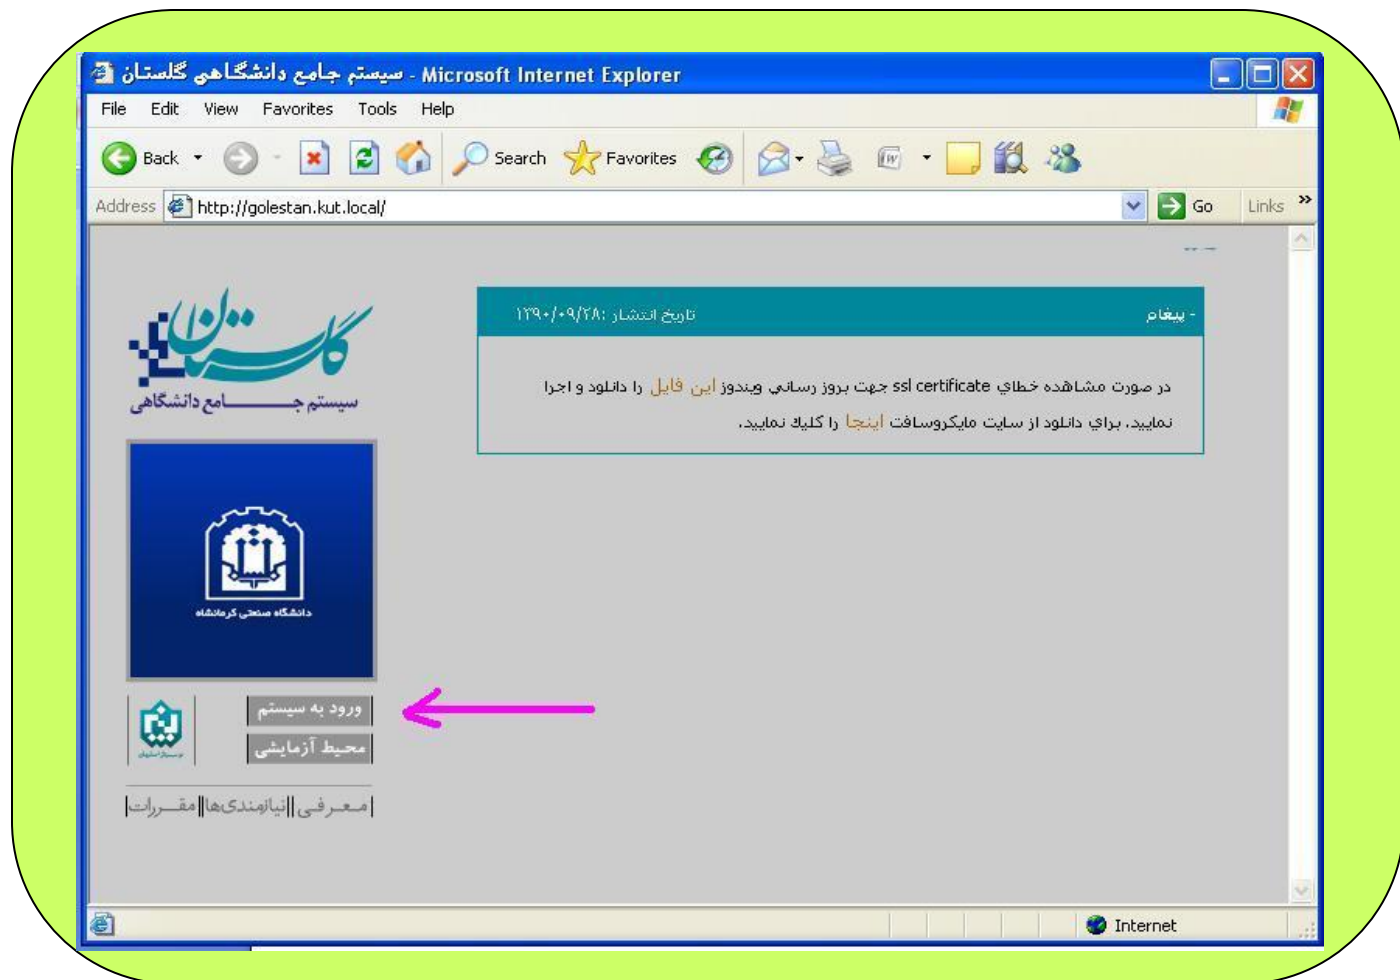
سيستم جامع دانشگاهي گلستان - Microsoft Internet Explorer

File Edit View Favorites Tools Help

Back Search Favorites

Address http://golestan.kut.local/ Go Links »

- پيغام تاريخ انتشار :۱۳۹۰/۰۹/۲۸

در صورت مشاهده خطاي ssl certificate جهت بروز رساني ويندوز اين فايل را دانلود و اجرا نماييد. براي دانلود از سايت مايكروسافت اينجا را كليك نماييد.

گلستان
سيستم جامع دانشگاهي

دانشگاه صنعتی کرمانشاه

ورود به سیستم
محیط آزمایشی

|معرفی||نیازمندی‌ها||مقررات|

Internet